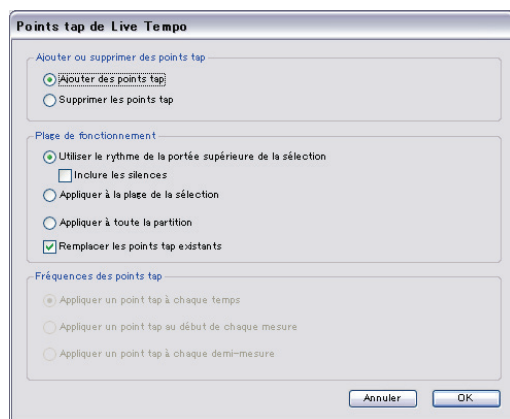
Points tap de Live Tempo

Ajouter ou supprimer des points tap

Ajouter des points tap

Supprimer les points tap

Plage de fonctionnement

Utiliser le rythme de la portée supérieure de la sélection

Inclure les silences

Appliquer à la plage de la sélection

Appliquer à toute la partition

Remplacer les points tap existants

Fréquences des points tap

Appliquer un point tap à chaque temps

Appliquer un point tap au début de chaque mesure

Appliquer un point tap à chaque demi-mesure

Annuler

OK